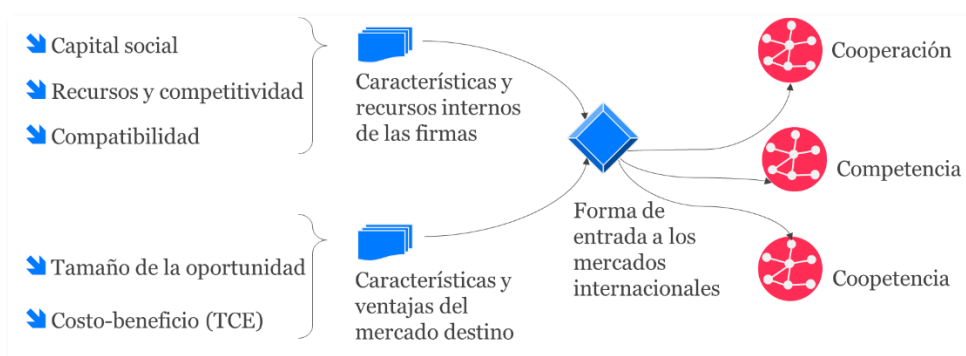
Capital social

Recursos y competitividad

Compatibilidad

Características y recursos internos de las firmas

Tamaño de la oportunidad

Costo-beneficio (TCE)

Características y ventajas del mercado destino

Forma de entrada a los mercados internacionales

Cooperación

Competencia

Coopetencia